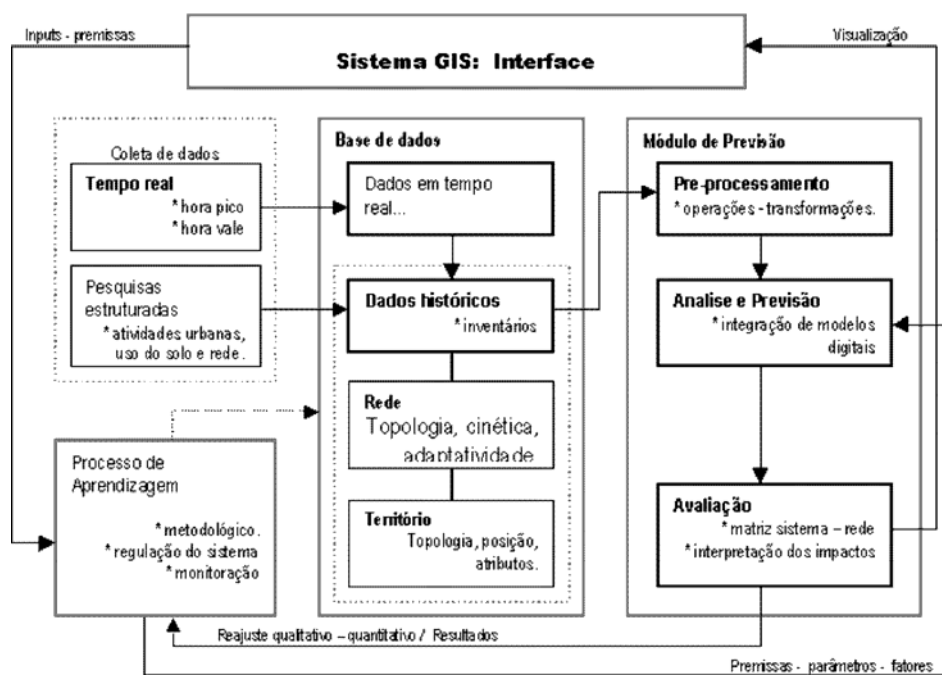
Inputs - premissas

Sistema GIS: Interface

Visualização

Coleta de dados

Tempo real
* hora pico
* hora vale

Pesquisas estruturadas
* atividades urbanas, uso do solo e rede.

Processo de Aprendizagem
* metodológico.
* regulação do sistema
* monitoração

Base de dados

Dados em tempo real...

Dados históricos
* inventários

Rede
Topologia, cinética, adaptatividade

Território
Topologia, posição, atributos.

Módulo de Previsão

Pre-processamento
* operações - transformações.

Analise e Previsão
* integração de modelos digitais

Avaliação
* matriz sistema – rede
* interpretação dos impactos

Reajuste qualitativo – quantitativo / Resultados

Premissas - parâmetros - fatores